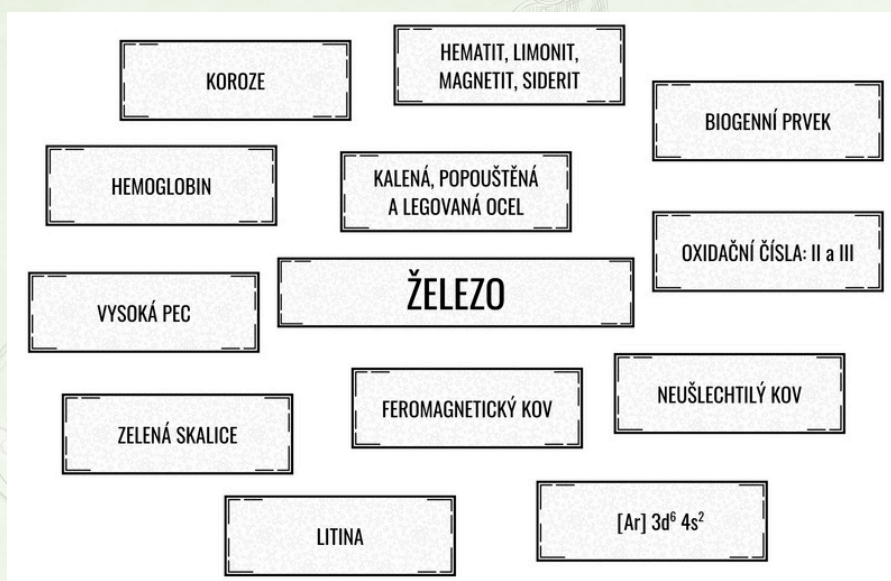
KOROZE

HEMATIT, LIMONIT, MAGNETIT, SIDERIT

BIOGENNÍ PRVEK

HEMOGLOBIN

KALENÁ, POPOUŠTĚNÁ A LEGOVANÁ OCEL

OXIDAČNÍ ČÍSLA: II a III

VYSOKÁ PEC

ŽELEZO

NEUŠLECHTILÝ KOV

FEROMAGNETICKÝ KOV

ZELENÁ SKALICE

LITINA

[Ar] $3d^6$ $4s^2$